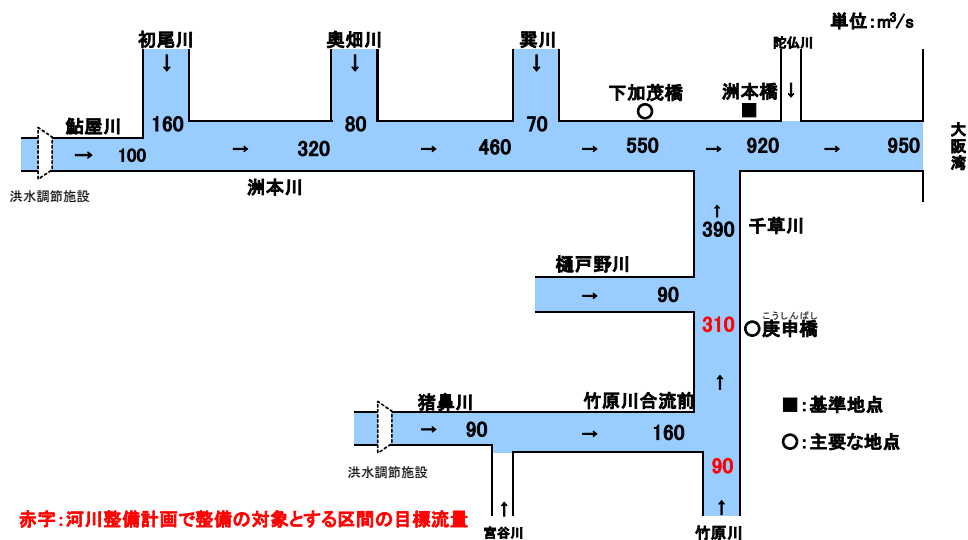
単位：$m^3/s$

初尾川
↓
160

奥畑川
↓
80

巽川
↓
70

下加茂橋

洲本橋

貯仏川
↓

鮎屋川
→ 100

→ 320

→ 460

→ 550

→ 920

→ 950

大阪湾

洪水調節施設

洲本川

↑
390

千草川

樋戸野川
→ 90

310

こうしんばし
庚申橋

↑

■：基準地点

○：主要な地点

猪鼻川
→ 90

竹原川合流前
→ 160

洪水調節施設

90

↑
宮谷川

↑
竹原川

赤字：河川整備計画で整備の対象とする区間の目標流量